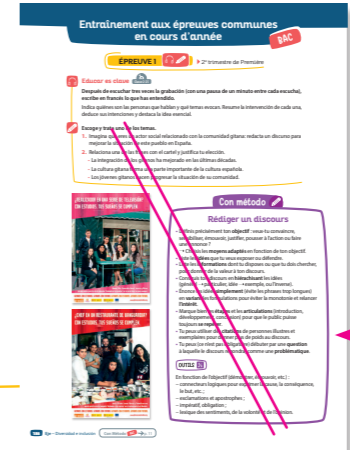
Entraînement aux épreuves communes en cours d'année

BAC

ÉPREUVE I

2e trimestre de Première

Educar en clase

Después de escuchar tres veces la grabación (con una pausa de un minuto entre cada escucha), escribe en francés lo que has entendido.

Indica quiénes son las personas que hablan y qué temas evocan. Resume la intervención de cada una, deduce sus intenciones y destaca la idea esencial.

Escoge y trata uno de los temas.

1. Imagina que eres un actor social relacionado con la comunidad gitana: redacta un discurso para mejorar la situación de este pueblo en España.

2. Relaciona una de las frases con el cartel y justifica tu elección.
– La integración de los gitanos ha mejorado en las últimas décadas.
– La cultura gitana forma una parte importante de la cultura española.
– Los jóvenes gitanos suelen aprender la situación de su comunidad.

¿ESTUDIARÍAS EN UNA CLASE DE ESTUDIANTES CON ESTUDIOS, SUS SUEÑOS DE CUMPLIR?

¿CONTRATARÍAS EN UN RESTAURANTE DE GITANOS CON ESTUDIOS, SUS SUEÑOS DE CUMPLIR?

Con método

Rédiger un discours

• Définis précisément ton objectif : veux-tu convaincre, sensibiliser, émouvoir, justifier, pousser à l'action ou faire une annonce ?
• Choisis les moyens adaptés en fonction de ton objectif.
• Note les idées que tu veux exposer ou défendre.
• Liste les informations dont tu disposes ou que tu dois chercher, pour illustrer de la valeur à ton discours.
• Construis ton discours en hiérarchisant les idées (générale → particulier, idée → exemple, ou l'inverse).
• Énonce tes idées simplement (évite les phrases trop longues) en variant les formulations pour éviter la monotonie et relancer l'intérêt.
• Marque bien les étapes et les articulations (introduction, développement, conclusion) pour que le public puisse toujours se repérer.
• Tu peux utiliser des citations de personnes illustres et exemplaires pour donner plus de poids au discours.
• Tu peux (ou non) pas hésiter à le débuter par une question à laquelle le discours répondra, comme une problématique.

OUTILS

En fonction de l'objectif (démontrer, émouvoir, etc.) :
– connecteurs logiques pour exprimer la cause, la conséquence, le but, etc. ;
– exclamations et apostrophes ;
– impératif, obligation ;
– lexique des sentiments, de la volonté et de l'opinion.

186 Eje – Diversidad e inclusión Con Método p. 17